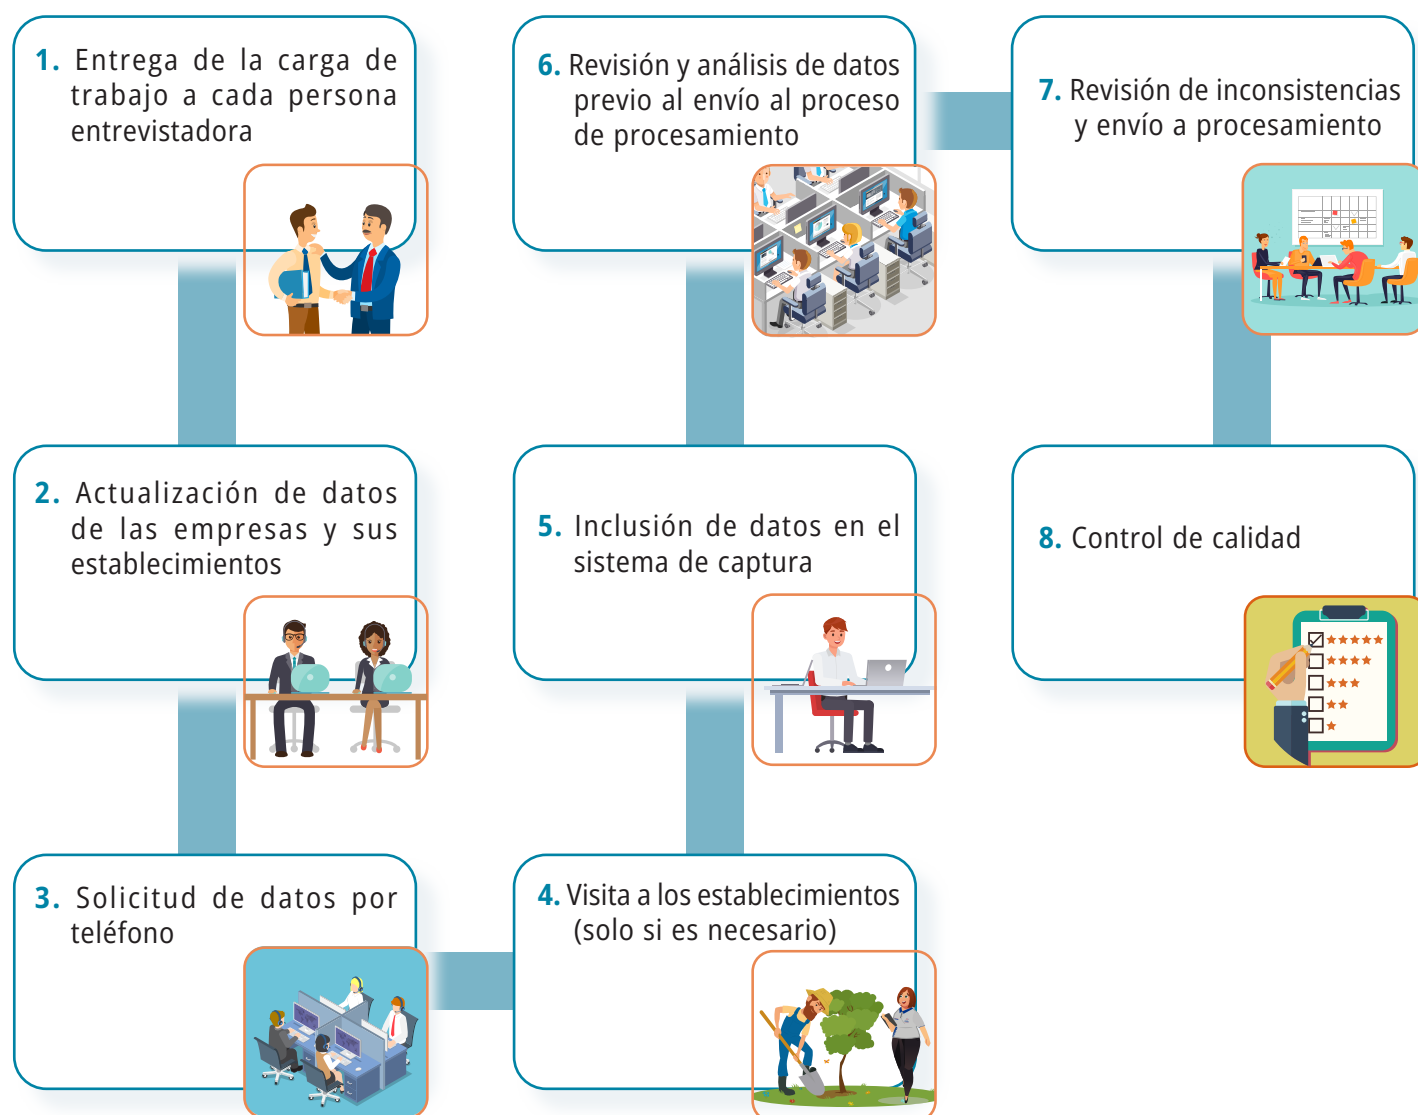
1. Entrega de la carga de trabajo a cada persona entrevistadora

6. Revisión y análisis de datos previo al envío al proceso de procesamiento

7. Revisión de inconsistencias y envío a procesamiento

2. Actualización de datos de las empresas y sus establecimientos

5. Inclusión de datos en el sistema de captura

8. Control de calidad

3. Solicitud de datos por teléfono

4. Visita a los establecimientos (solo si es necesario)